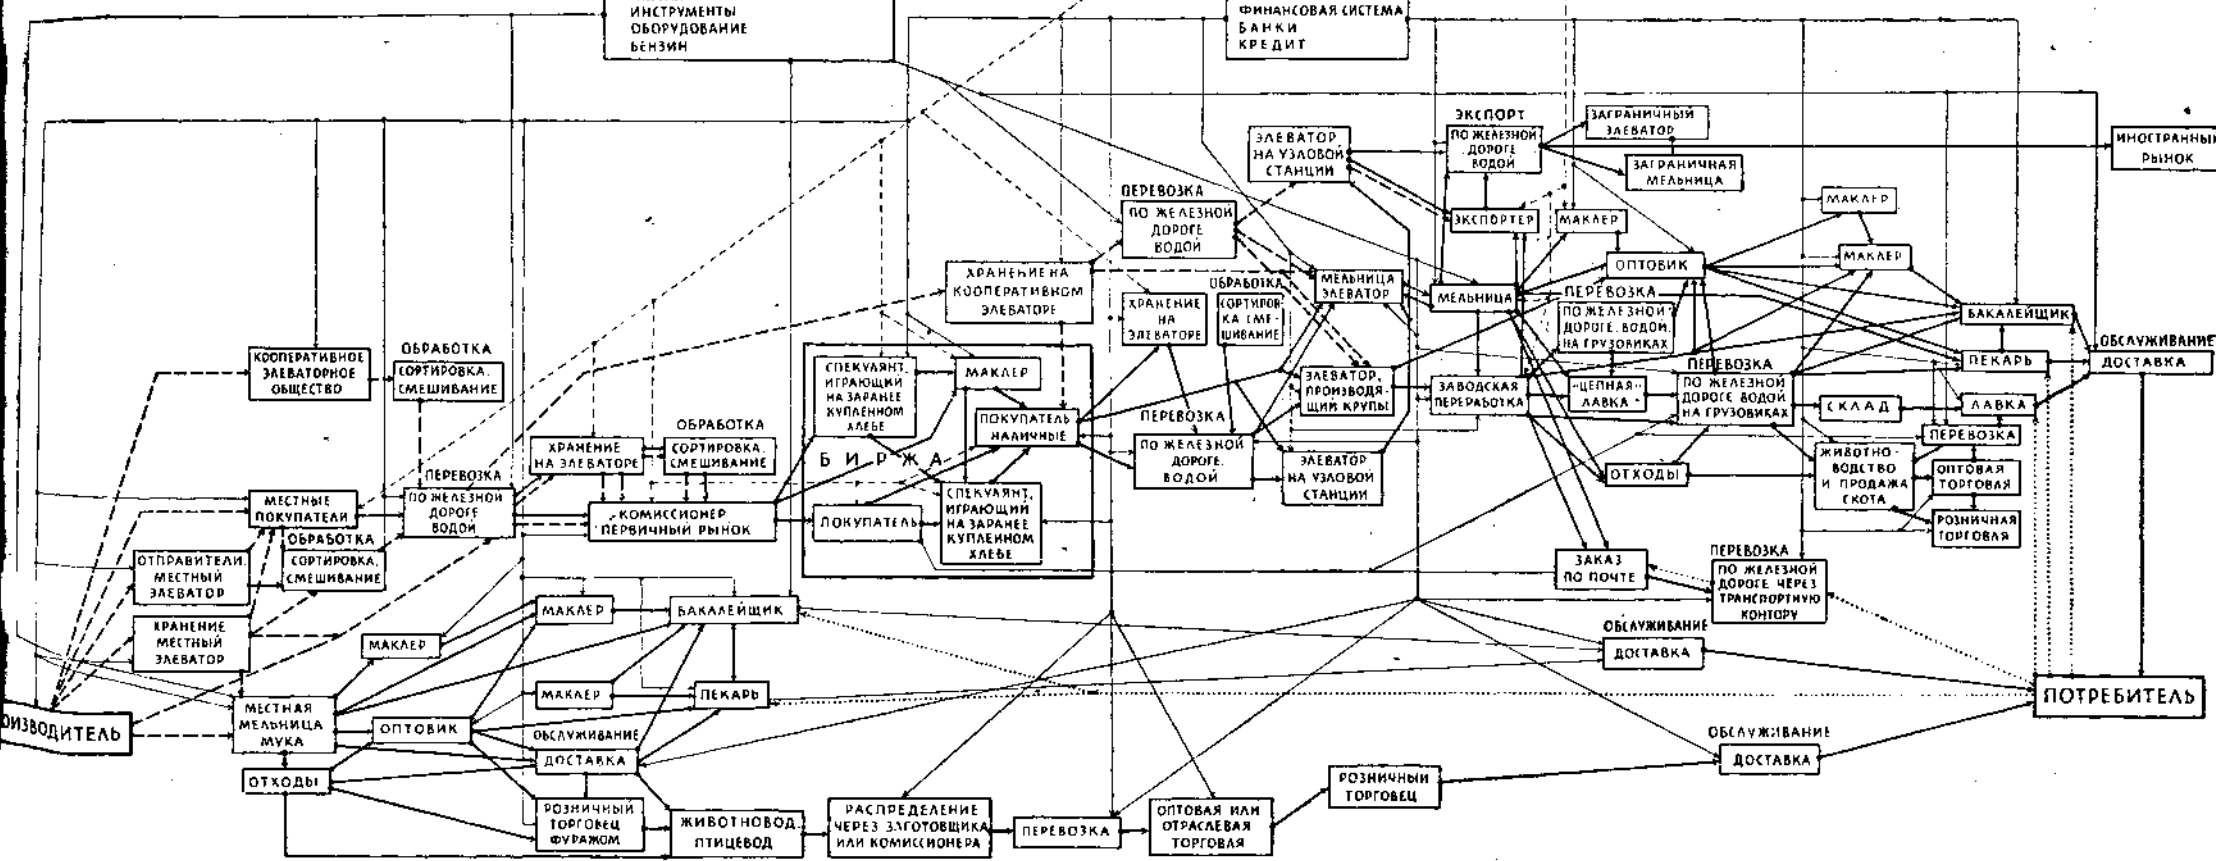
ИНСТРУМЕНТЫ
ОБОРУДОВАНИЕ
БЕНЗИН

ФИНАНСОВАЯ СИСТЕМА
БАНКИ
КРЕДИТ

ЭКСПОРТ
ПО ЖЕЛЕЗНОЙ ДОРОГЕ ВОДОЙ

ЗАГРАНИЧНЫЙ ЭЛЕВАТОР

ЗАГРАНИЧНАЯ МЕЛЬНИЦА

ИНОСТРАННЫЙ РЫНОК

ЭЛЕВАТОР НА УЗЛОВОЙ СТАНЦИИ

ПЕРЕВОЗКА
ПО ЖЕЛЕЗНОЙ ДОРОГЕ ВОДОЙ

ЭКСПОРТЕР

МАКЛЕР

МАКЛЕР

ОПТОВИК

МАКЛЕР

ХРАНЕНИЕ НА КООПЕРАТИВНОМ ЭЛЕВАТОРЕ

ХРАНЕНИЕ НА ЭЛЕВАТОРЕ

ОБРАБОТКА
СОРТИРОВКА СМЕШИВАНИЕ

МЕЛЬНИЦА ЭЛЕВАТОР

МЕЛЬНИЦА

ПЕРЕВОЗКА
ПО ЖЕЛЕЗНОЙ ДОРОГЕ, ВОДОЙ, НА ГРУЗОВИКАХ

БАКАЛЕЙЩИК

ОБСЛУЖИВАНИЕ
ДОСТАВКА

ПЕКАРЬ

КООПЕРАТИВНОЕ ЭЛЕВАТОРНОЕ ОБЩЕСТВО

ОБРАБОТКА
СОРТИРОВКА, СМЕШИВАНИЕ

СПЕКУЛЯНТ, ИГРАЮЩИЙ НА ЗАРАНЕЕ КУПЛЕННОМ ХЛЕБЕ

МАКЛЕР

ПОКУПАТЕЛЬ НАЛИЧНЫЕ

ЭЛЕВАТОР, ПРОИЗВОДЯЩИЙ КРУПЫ

ЗАВОДСКАЯ ПЕРЕРАБОТКА

ЦЕПНАЯ ЛАВКА

ПЕРЕВОЗКА
ПО ЖЕЛЕЗНОЙ ДОРОГЕ ВОДОЙ НА ГРУЗОВИКАХ

СКЛАД

ЛАВКА

ОБРАБОТКА
ХРАНЕНИЕ НА ЭЛЕВАТОРЕ

СОРТИРОВКА, СМЕШИВАНИЕ

БИРЖА

ПЕРЕВОЗКА
ПО ЖЕЛЕЗНОЙ ДОРОГЕ, ВОДОЙ

ЭЛЕВАТОР НА УЗЛОВОЙ СТАНЦИИ

ПЕРЕВОЗКА

ОТХОДЫ

ЖИВОТНОВОДСТВО И ПРОДАЖА СКОТА

ОПТОВАЯ ТОРГОВАЯ

РОЗНИЧНАЯ ТОРГОВАЯ

ПЕРЕВОЗКА
ПО ЖЕЛЕЗНОЙ ДОРОГЕ ВОДОЙ

МЕСТНЫЕ ПОКУПАТЕЛИ

КОМИССИОНЕР ПЕРВИЧНЫЙ РЫНОК

ПОКУПАТЕЛЬ

СПЕКУЛЯНТ, ИГРАЮЩИЙ НА ЗАРАНЕЕ КУПЛЕННОМ ХЛЕБЕ

ОТПРАВИТЕЛИ. МЕСТНЫЙ ЭЛЕВАТОР

ОБРАБОТКА
СОРТИРОВКА, СМЕШИВАНИЕ

ЗАКАЗ ПО ПОЧТЕ

ПЕРЕВОЗКА
ПО ЖЕЛЕЗНОЙ ДОРОГЕ ЧЕРЕЗ ТРАНСПОРТНУЮ КОНТОРУ

ХРАНЕНИЕ МЕСТНЫЙ ЭЛЕВАТОР

МАКЛЕР

БАКАЛЕЙЩИК

МАКЛЕР

ОБСЛУЖИВАНИЕ
ДОСТАВКА

МАКЛЕР

ПЕКАРЬ

ПОТРЕБИТЕЛЬ

ИЗВОДИТЕЛЬ

МЕСТНАЯ МЕЛЬНИЦА МУКА

ОПТОВИК

ОБСЛУЖИВАНИЕ
ДОСТАВКА

ОБСЛУЖИВАНИЕ
ДОСТАВКА

ОТХОДЫ

РОЗНИЧНЫЙ ТОРГОВЕЦ ФУРАЖОМ

ЖИВОТНОВОД, ПТИЦЕВОД

РАСПРЕДЕЛЕНИЕ ЧЕРЕЗ ЗАГОТОВЩИКА ИЛИ КОМИССИОНЕРА

ПЕРЕВОЗКА

ОПТОВАЯ ИЛИ ОТРАСЛЕВАЯ ТОРГОВАЯ

РОЗНИЧНЫЙ ТОРГОВЕЦ